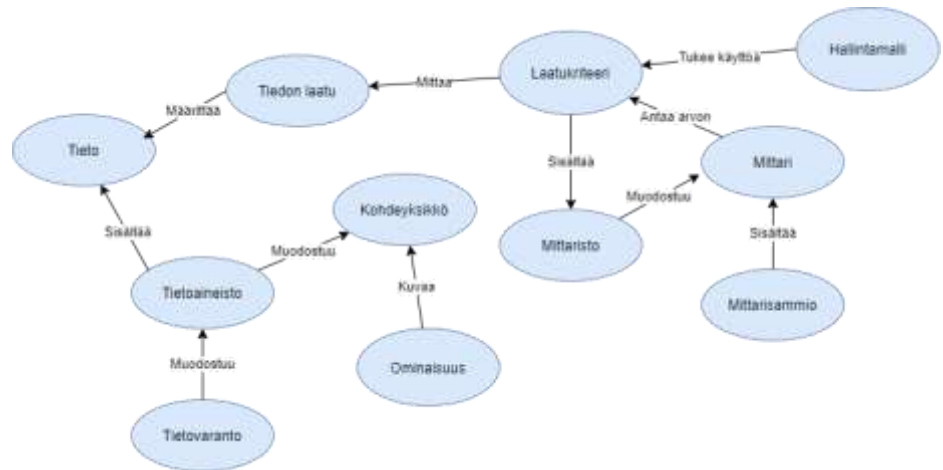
Hallintamalli

Tukee käyttöä

Laatukriteeri

Mittaa

Tiedon laatu

Määrittää

Tieto

Antaa arvon

Mittari

Sisältää

Mittaristo

Muodostuu

Sisältää

Mittarisammio

Kohdeyksikkö

Sisältää

Muodostuu

Tietoaineisto

Kuvaa

Ominaisuus

Muodostuu

Tietovaranto